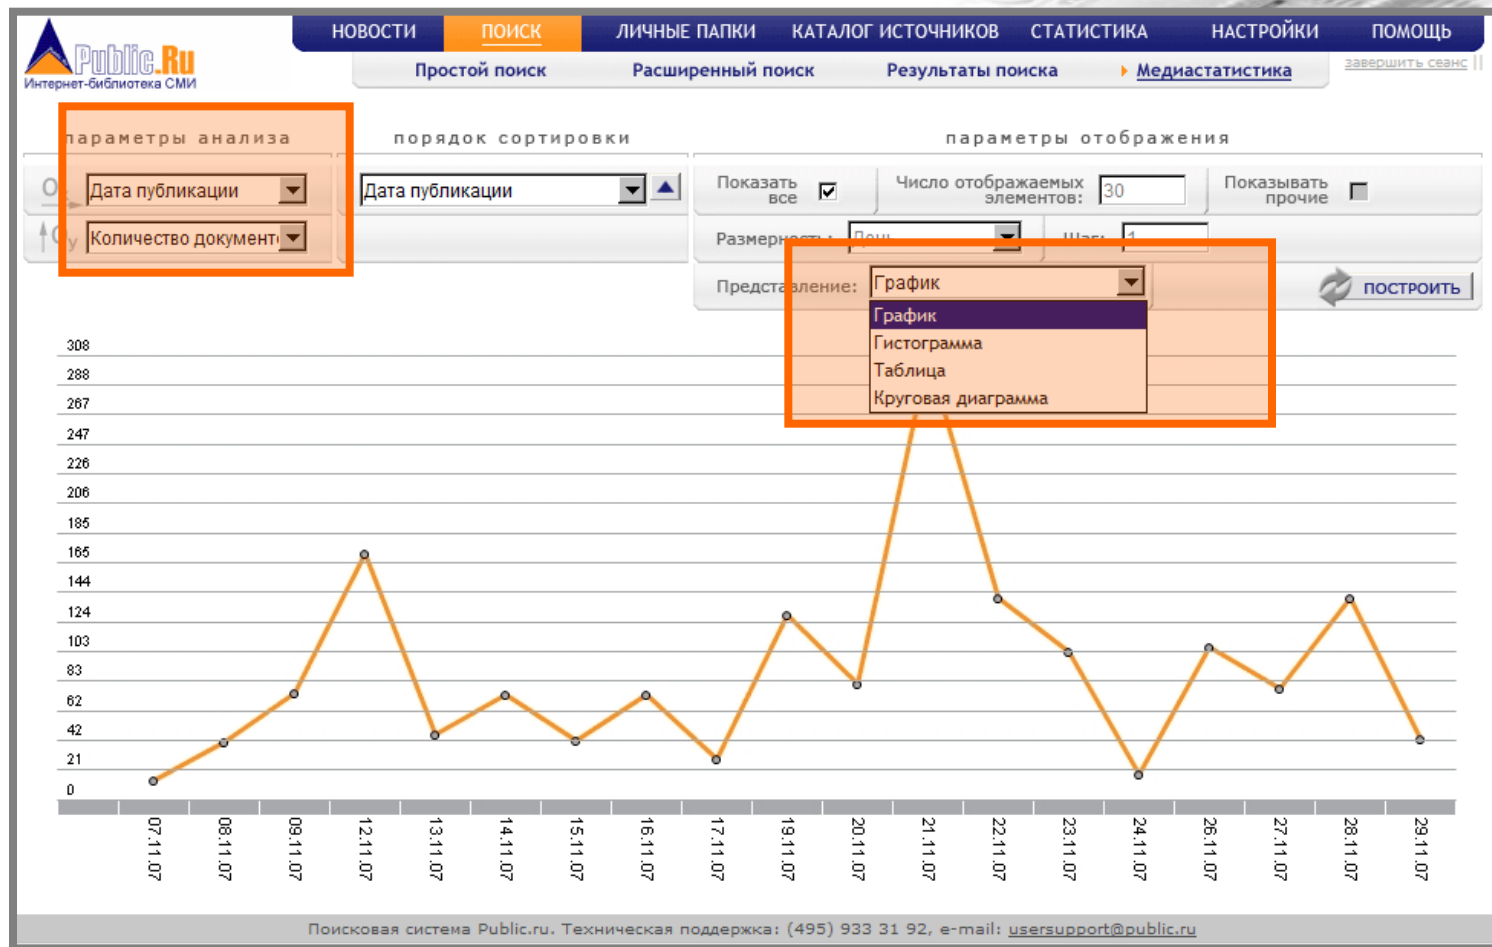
Public.Ru
Интернет-библиотека СМИ

НОВОСТИ ПОИСК ЛИЧНЫЕ ПАПКИ КАТАЛОГ ИСТОЧНИКОВ СТАТИСТИКА НАСТРОЙКИ ПОМОЩЬ

Простой поиск Расширенный поиск Результаты поиска Медиастатистика

завершить сеанс

параметры анализа

порядок сортировки

параметры отображения

Дата публикации

Количество документ

Дата публикации

Показать все

Число отображаемых элементов: 30

Показывать прочие

Размерность: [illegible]

Шаг: 1

Представление: График

График
Гистограмма
Таблица
Круговая диаграмма

ПОСТРОИТЬ

308
288
267
247
226
206
185
165
144
124
103
83
62
42
21
0

07.11.07
08.11.07
09.11.07
12.11.07
13.11.07
14.11.07
15.11.07
16.11.07
17.11.07
19.11.07
20.11.07
21.11.07
22.11.07
23.11.07
24.11.07
26.11.07
27.11.07
28.11.07
29.11.07

Поисковая система Public.ru. Техническая поддержка: (495) 933 31 92, e-mail: usersupport@public.ru